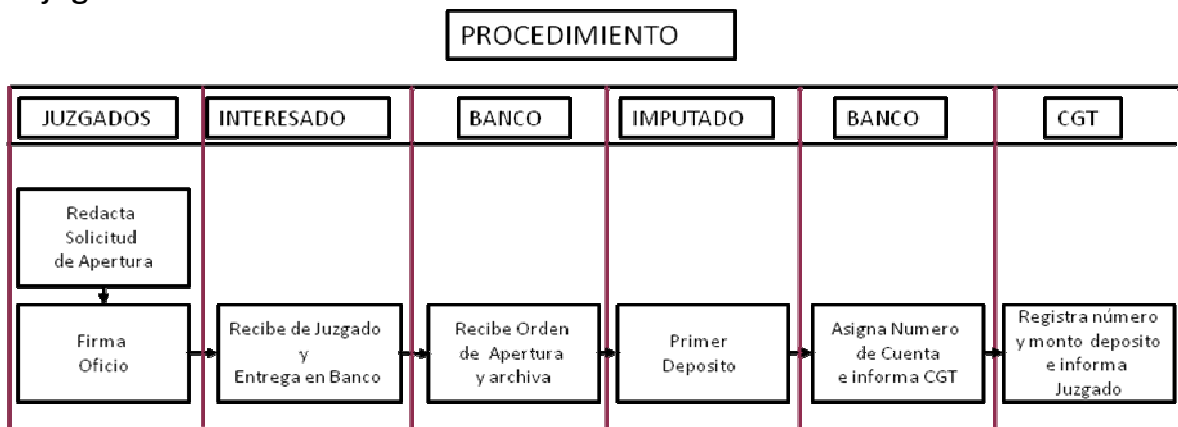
PROCEDIMIENTO

JUZGADOS

Redacta Solicitud de Apertura

Firma Oficio

INTERESADO

Recibe de Juzgado y Entrega en Banco

BANCO

Recibe Orden de Apertura y archiva

IMPUTADO

Primer Deposito

BANCO

Asigna Numero de Cuenta e informa CGT

CGT

Registra número y monto deposito e informa Juzgado